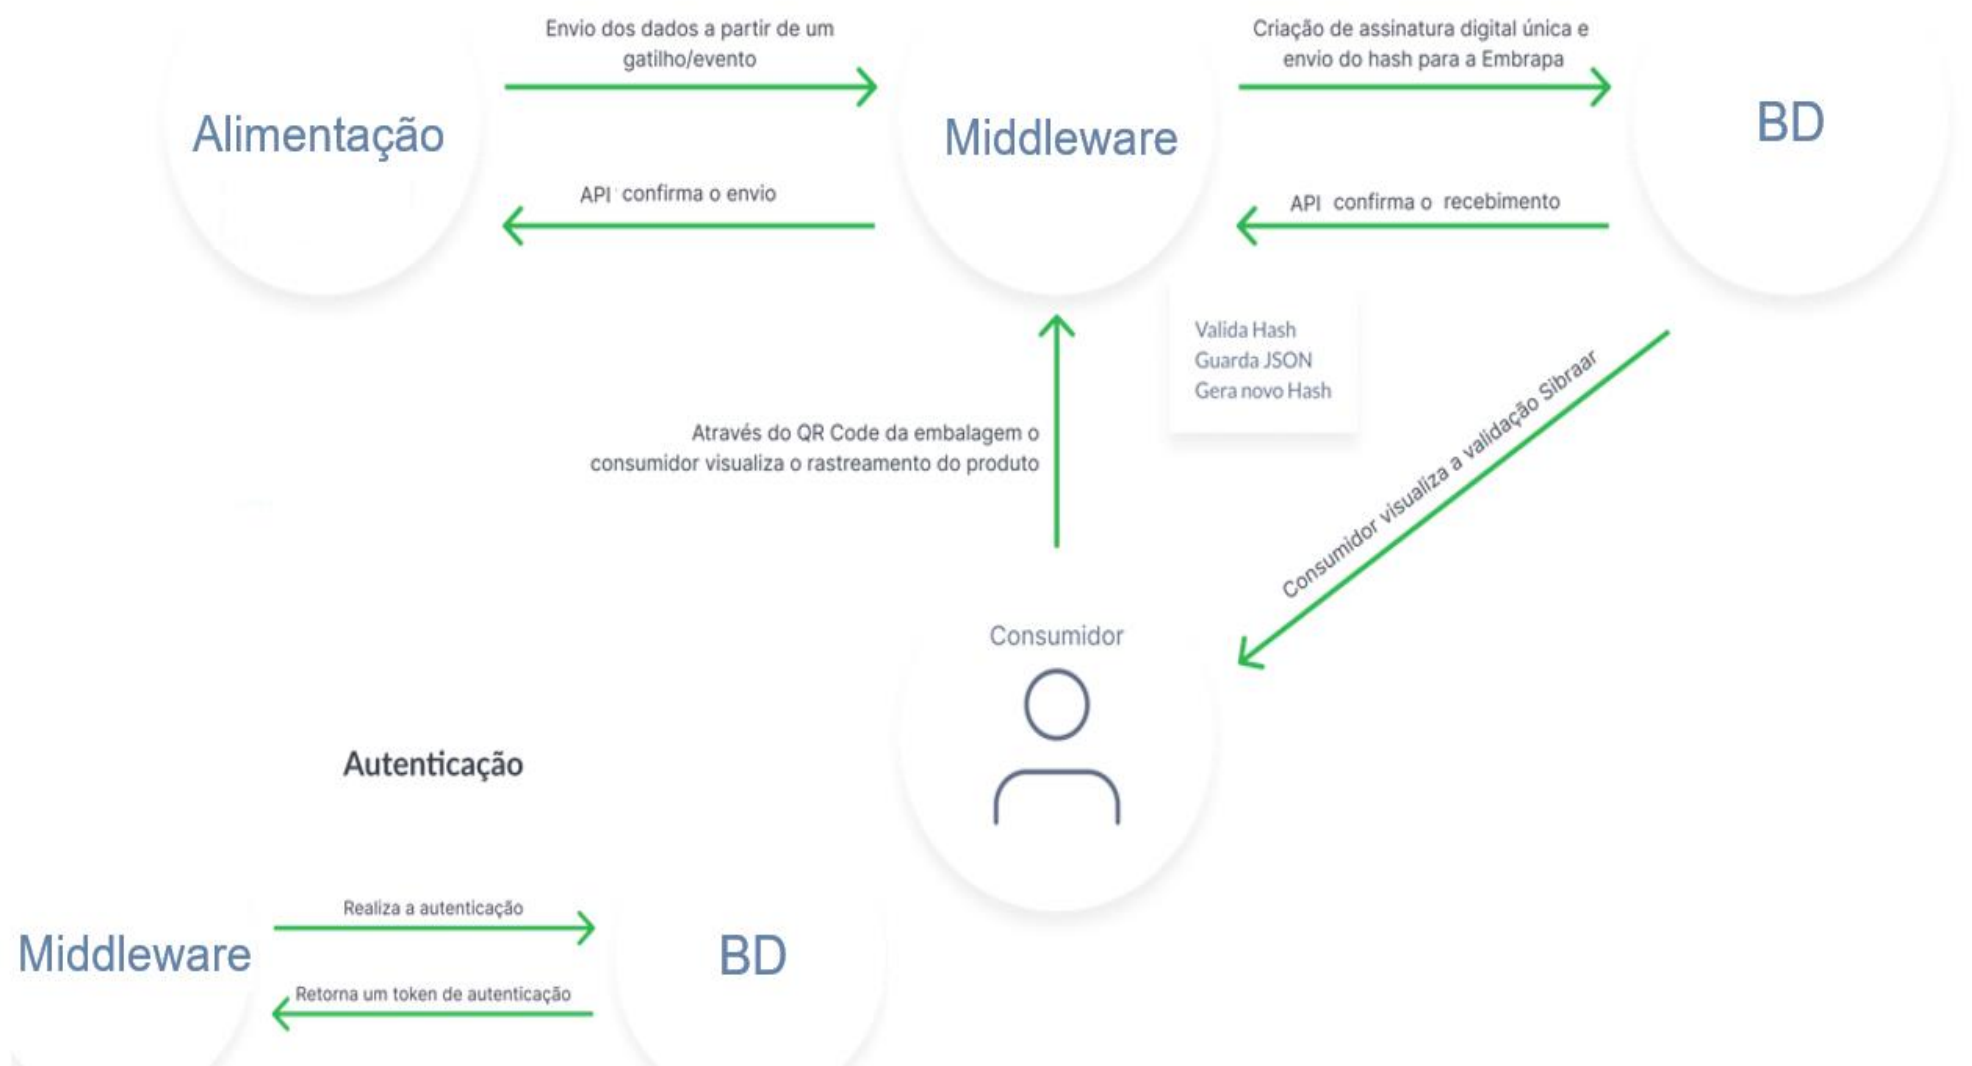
Alimentação

Envio dos dados a partir de um gatilho/evento

API confirma o envio

Middleware

Criação de assinatura digital única e envio do hash para a Embrapa

API confirma o recebimento

BD

Valida Hash
Guarda JSON
Gera novo Hash

Através do QR Code da embalagem o consumidor visualiza o rastreamento do produto

Consumidor visualiza a validação Sibraar

Consumidor

Autenticação

Middleware

Realiza a autenticação

Retorna um token de autenticação

BD